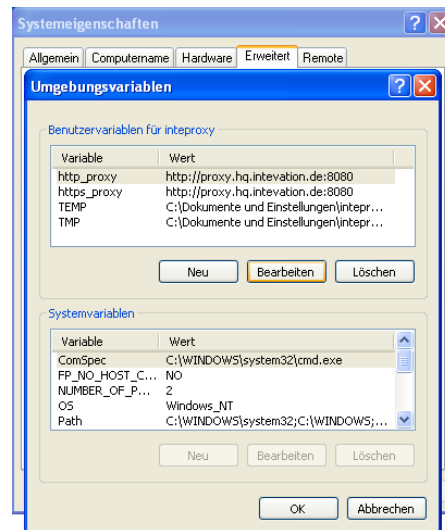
Systemeigenschaften

Allgemein | Computername | Hardware | Erweitert | Remote

Umgebungsvariablen

Benutzervariablen für inteproxy

| Variable | Wert |
|---|---|
| http_proxy | http://proxy.hq.intevation.de:8080 |
| https_proxy | http://proxy.hq.intevation.de:8080 |
| TEMP | C:\Dokumente und Einstellungen\intepr... |
| TMP | C:\Dokumente und Einstellungen\intepr... |

Neu | Bearbeiten | Löschen

Systemvariablen

| Variable | Wert |
|---|---|
| ComSpec | C:\WINDOWS\system32\cmd.exe |
| FP_NO_HOST_C... | NO |
| NUMBER_OF_P... | 2 |
| OS | Windows_NT |
| Path | C:\WINDOWS\system32;C:\WINDOWS;... |

Neu | Bearbeiten | Löschen

OK | Abbrechen